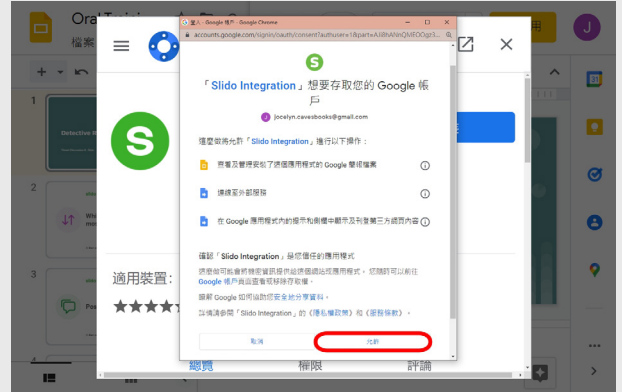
登入 - Google 帳戶 - Google Chrome

accounts.google.com/signin/oauth/consent?authuser=1&part=AJi8hAlNQMFOOgz1...

「Slido Integration」想要存取您的 Google 帳戶

jocelyn.cavesbooks@gmail.com

這麼做將允許「Slido Integration」進行以下操作：

查看及管理安裝了這個應用程式的 Google 簡報檔案

連線至外部服務

在 Google 應用程式內的提示和側欄中顯示及執行第三方網頁內容

確認「Slido Integration」是您信任的應用程式

您能會將敏感資訊提供給這個網站或應用程式。您隨時可以前往 Google 帳戶頁面查看或移除存取權。

瞭解 Google 如何協助您安全地分享資料。

詳情請參閱「Slido Integration」的《隱私權政策》和《服務條款》。

取消

允許

OralTr

檔案

Detective

適用裝置：

總覽

權限

評論

J